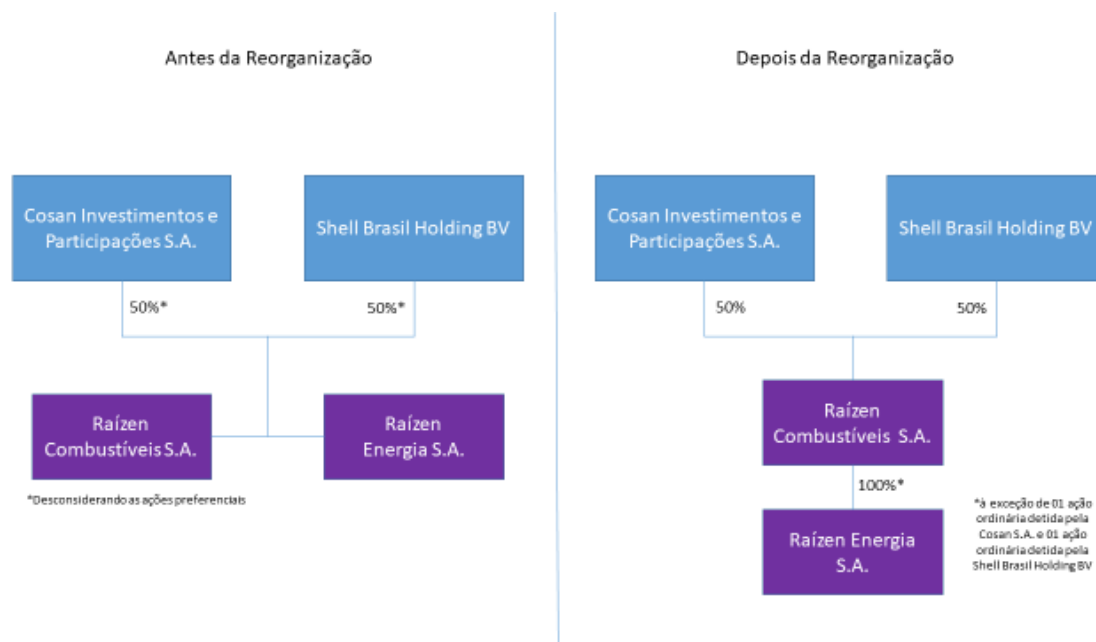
Antes da Reorganização

Cosan Investimentos e Participações S.A.

Shell Brasil Holding BV

50%*

50%*

Raízen Combustíveis S.A.

Raízen Energia S.A.

*Desconsiderando as ações preferenciais

Depois da Reorganização

Cosan Investimentos e Participações S.A.

Shell Brasil Holding BV

50%

50%

Raízen Combustíveis S.A.

100%*

Raízen Energia S.A.

*à exceção de 01 ação ordinária detida pela Cosan S.A. e 01 ação ordinária detida pela Shell Brasil Holding BV